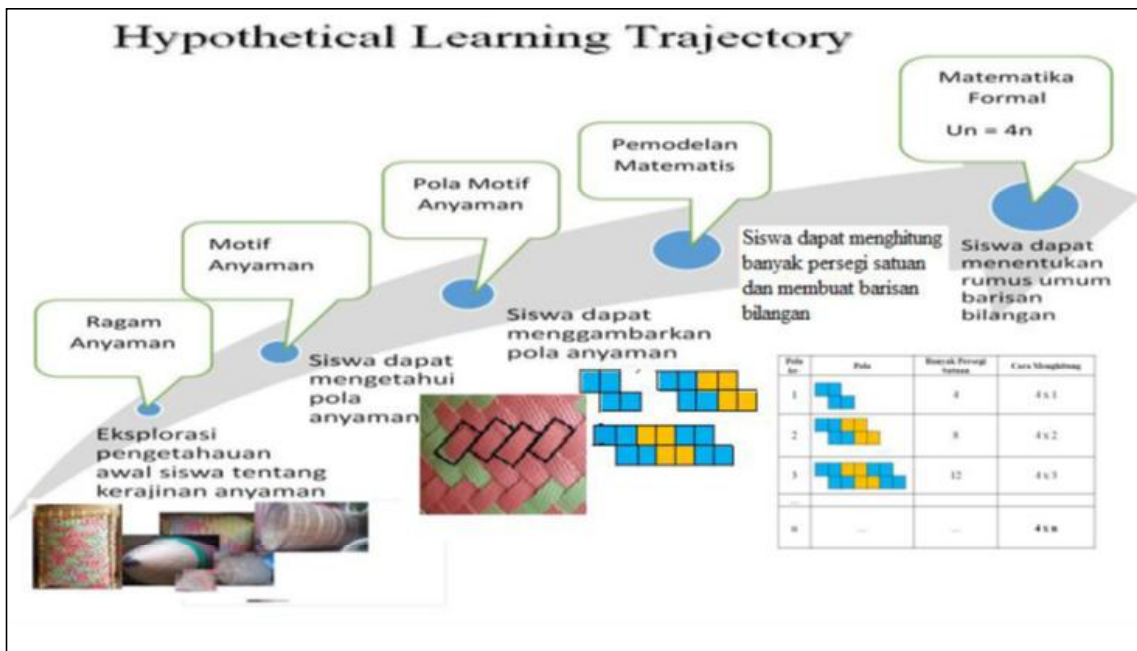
Hypothetical Learning Trajectory

Ragam Anyaman

Motif Anyaman

Pola Motif Anyaman

Pemodelan Matematis

Matematika Formal
Un = 4n

Eksplorasi pengetahauan awal siswa tentang kerajinan anyaman

Siswa dapat mengetahui pola anyaman

Siswa dapat menggambarkan pola anyaman

Siswa dapat menghitung banyak persegi satuan dan membuat barisan bilangan

Siswa dapat menentukan rumus umum barisan bilangan

| Pola ke- | Pola | Banyak Persegi Satuan | Cara Menghitung |
|---|---|---|---|
| 1 | | 4 | 4 x 1 |
| 2 | | 8 | 4 x 2 |
| 3 | | 12 | 4 x 3 |
| ... | | | |
| n | ... | ... | 4 x n |